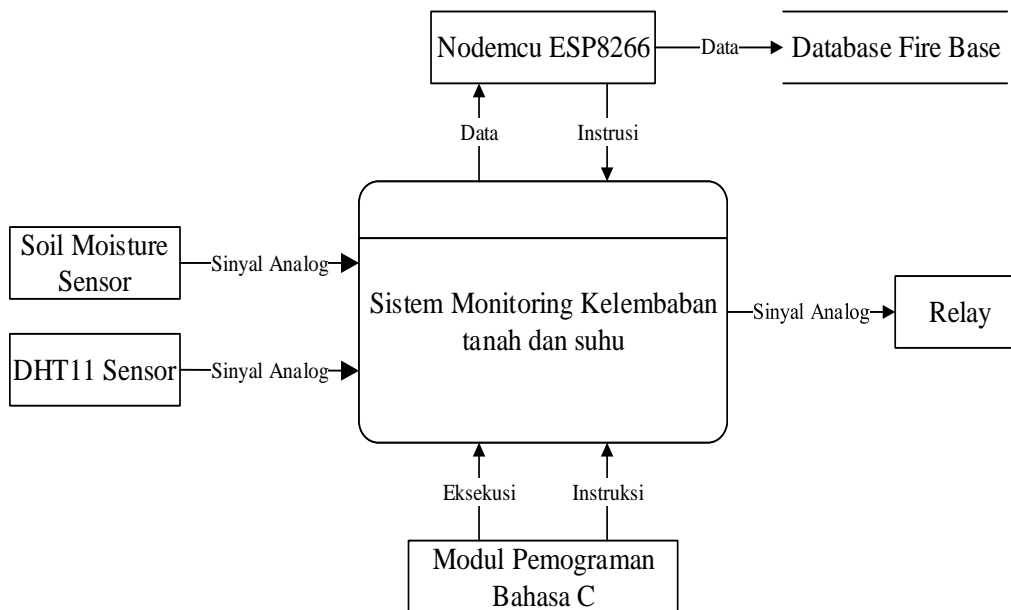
Nodemcu ESP8266

Data

Database Fire Base

Data

Instrusi

Soil Moisture Sensor

Sinyal Analog

Sistem Monitoring Kelembaban tanah dan suhu

Sinyal Analog

Relay

DHT11 Sensor

Sinyal Analog

Eksekusi

Instruksi

Modul Pemograman Bahasa C